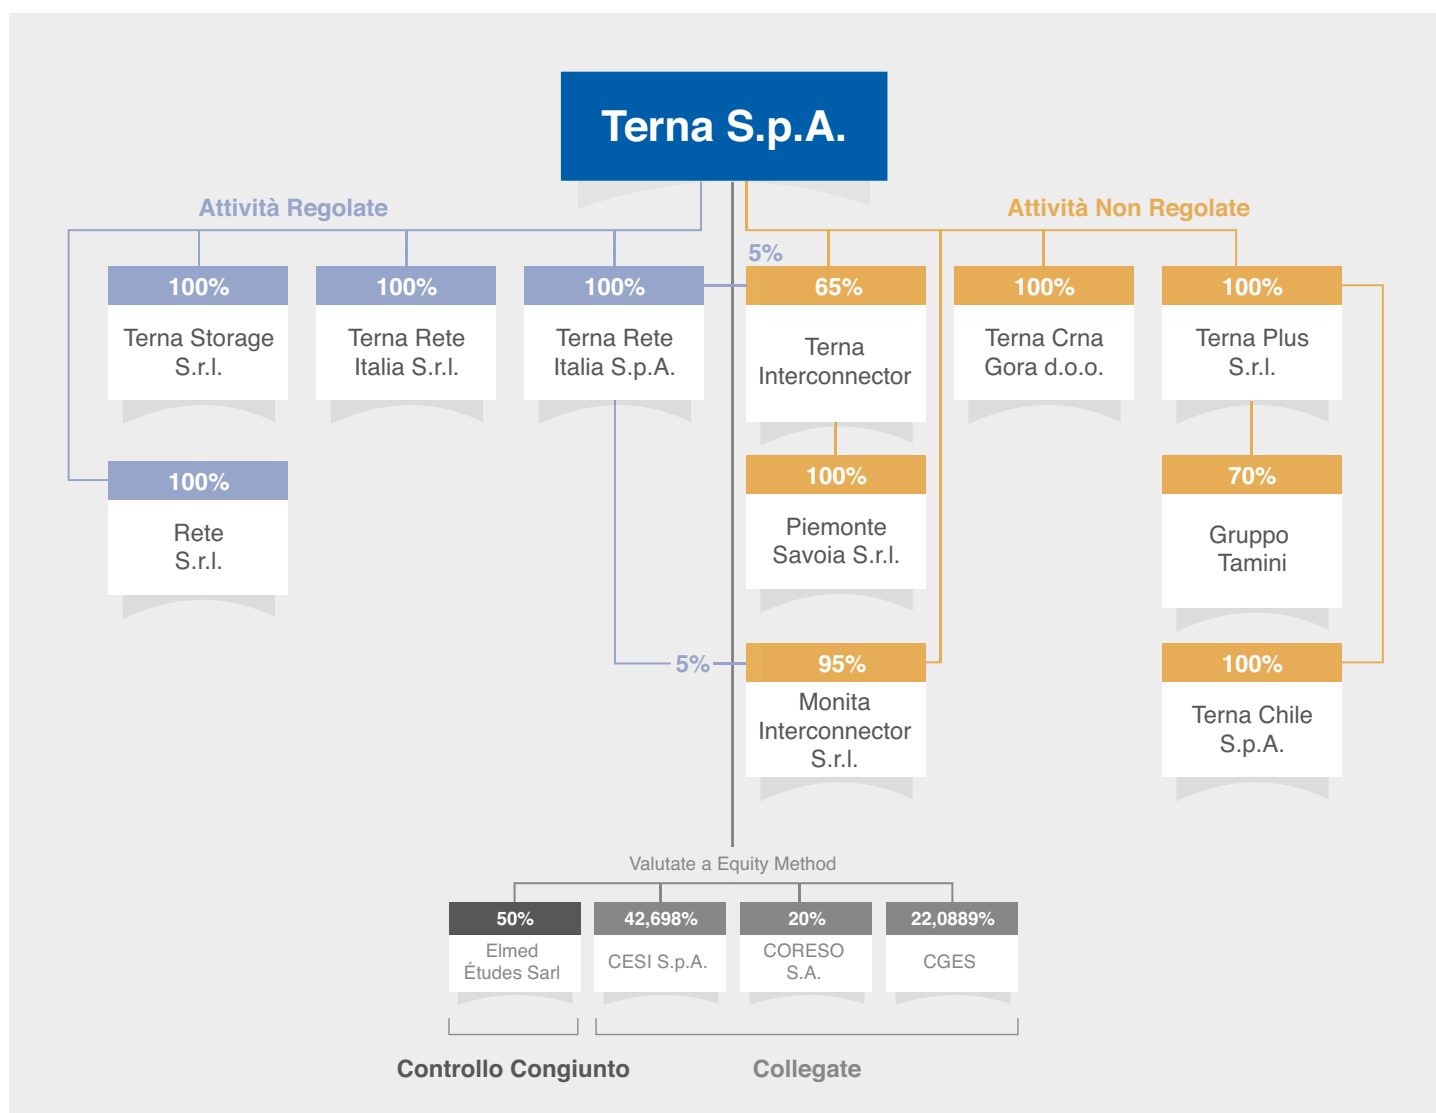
Terna S.p.A.

Attività Regolate

Attività Non Regolate

100%
Terna Storage S.r.l.

100%
Terna Rete Italia S.r.l.

100%
Terna Rete Italia S.p.A.

5%

65%
Terna Interconnector

100%
Terna Crna Gora d.o.o.

100%
Terna Plus S.r.l.

100%
Rete S.r.l.

100%
Piemonte Savoia S.r.l.

70%
Gruppo Tamini

5%

95%
Monita Interconnector S.r.l.

100%
Terna Chile S.p.A.

Valutate a Equity Method

50%
Elmed Études Sarl

42,698%
CESI S.p.A.

20%
CORESO S.A.

22,0889%
CGES

Controllo Congiunto

Collegate